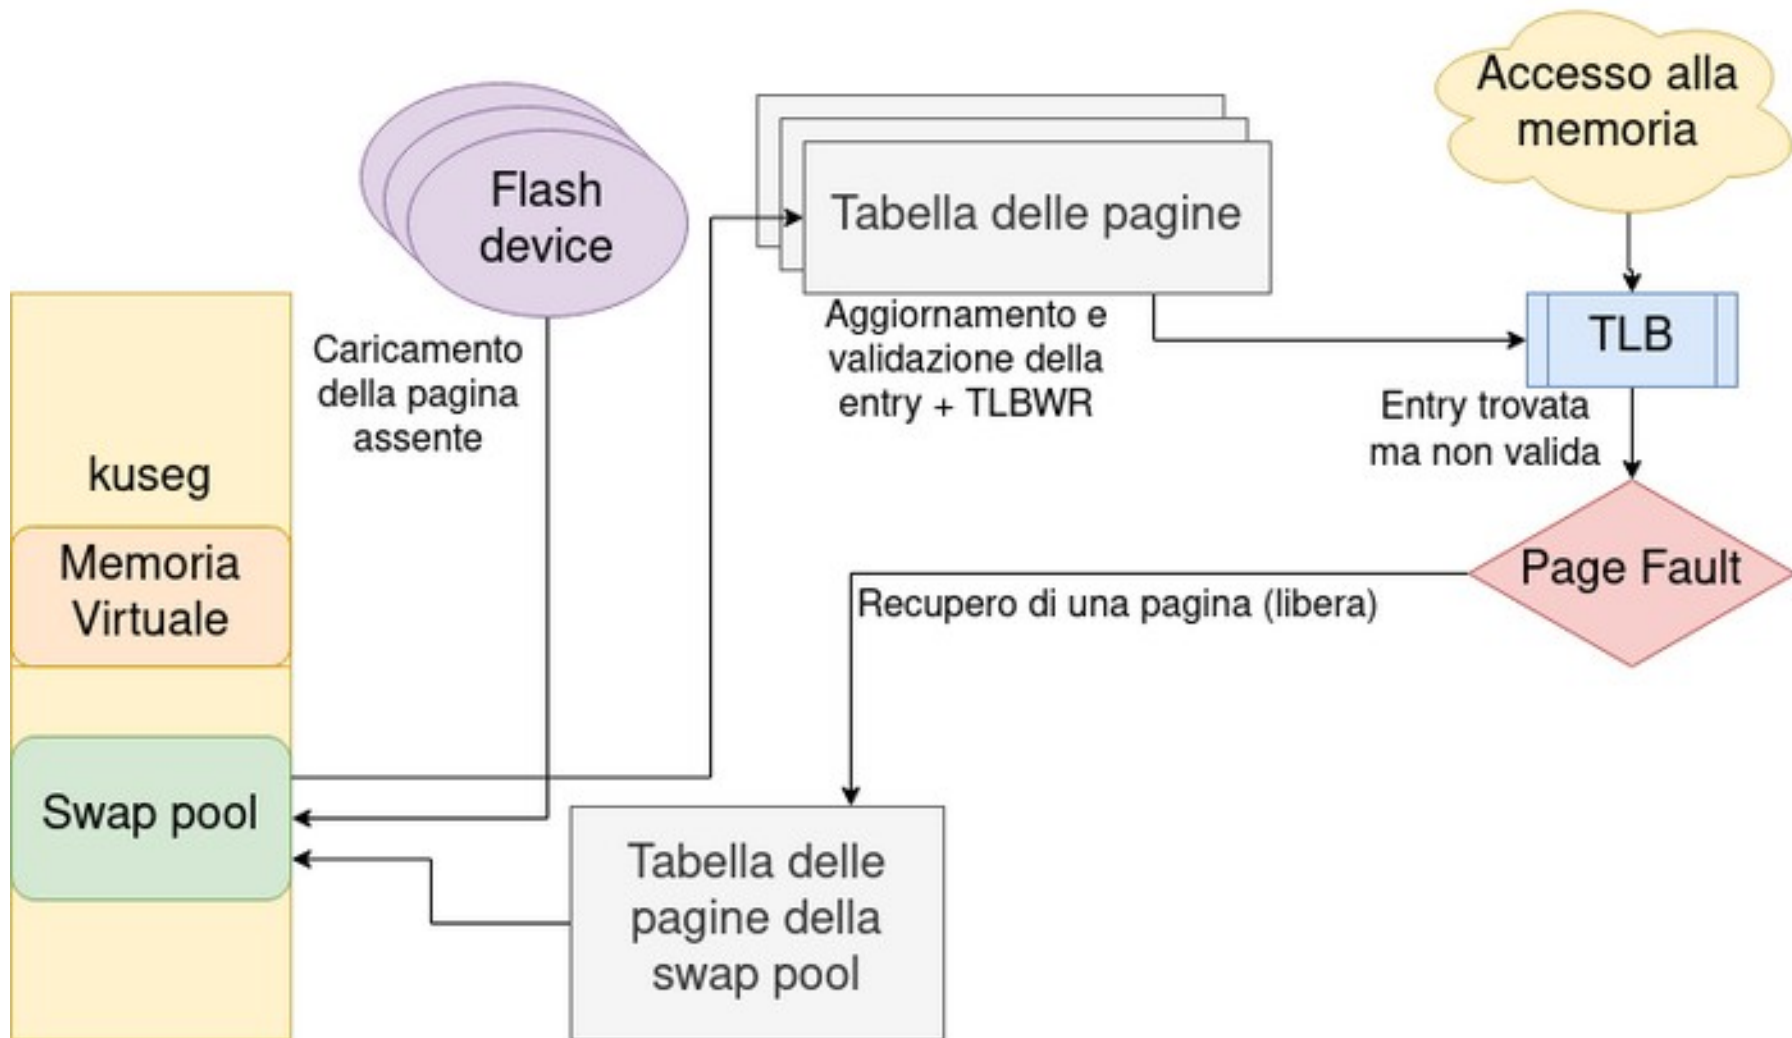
Accesso alla memoria

Flash device

Tabella delle pagine

Aggiornamento e validazione della entry + TLBWR

TLB

Entry trovata ma non valida

Caricamento della pagina assente

kuseg

Memoria Virtuale

Page Fault

Recupero di una pagina (libera)

Swap pool

Tabella delle pagine della swap pool